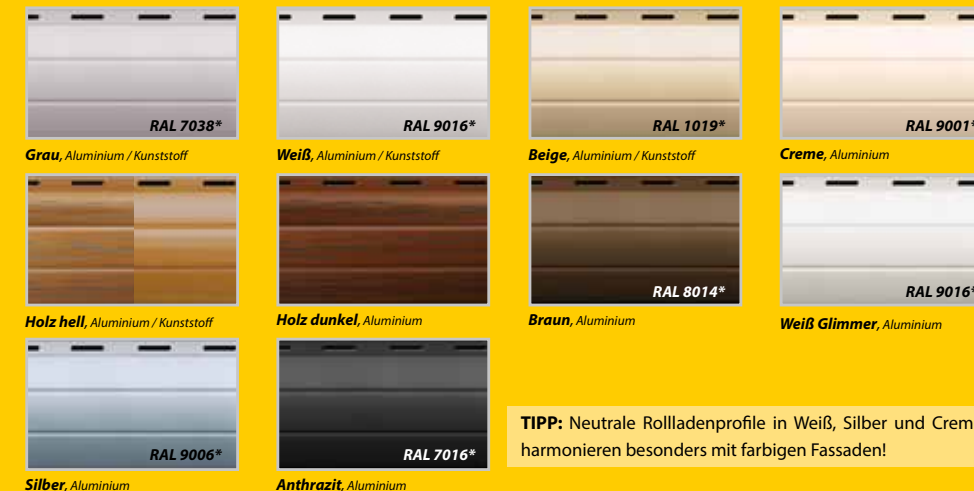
RAL 7038*
Grau, Aluminium / Kunststoff

RAL 9016*
Weiß, Aluminium / Kunststoff

RAL 1019*
Beige, Aluminium / Kunststoff

RAL 9001*
Creme, Aluminium

Holz hell, Aluminium / Kunststoff

Holz dunkel, Aluminium

RAL 8014*
Braun, Aluminium

RAL 9016*
Weiß Glimmer, Aluminium

RAL 9006*
Silber, Aluminium

RAL 7016*
Anthrazit, Aluminium

TIPP: Neutrale Rollladenprofile in Weiß, Silber und Crem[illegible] harmonieren besonders mit farbigen Fassaden!